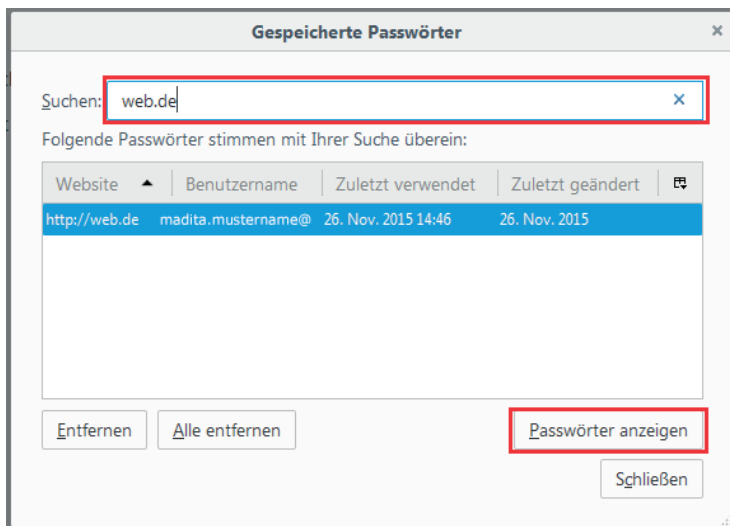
Gespeicherte Passwörter

×

Suchen: web.de ×

Folgende Passwörter stimmen mit Ihrer Suche überein:

| Website | Benutzername | Zuletzt verwendet | Zuletzt geändert |
|---|---|---|---|
| http://web.de | madita.mustername@ | 26. Nov. 2015 14:46 | 26. Nov. 2015 |

Entfernen

Alle entfernen

Passwörter anzeigen

Schließen